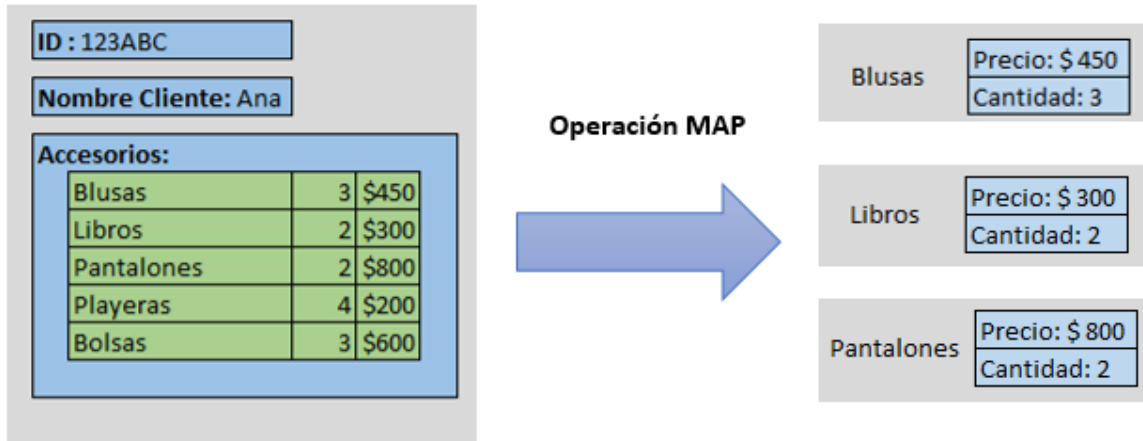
ID : 123ABC

Nombre Cliente: Ana

Accesorios:

| Blusas | 3 | \$450 |
|---|---|---|
| Libros | 2 | \$300 |
| Pantalones | 2 | \$800 |
| Playeras | 4 | \$200 |
| Bolsas | 3 | \$600 |

Operación MAP

Blusas
Precio: \$ 450
Cantidad: 3

Libros
Precio: \$ 300
Cantidad: 2

Pantalones
Precio: \$ 800
Cantidad: 2